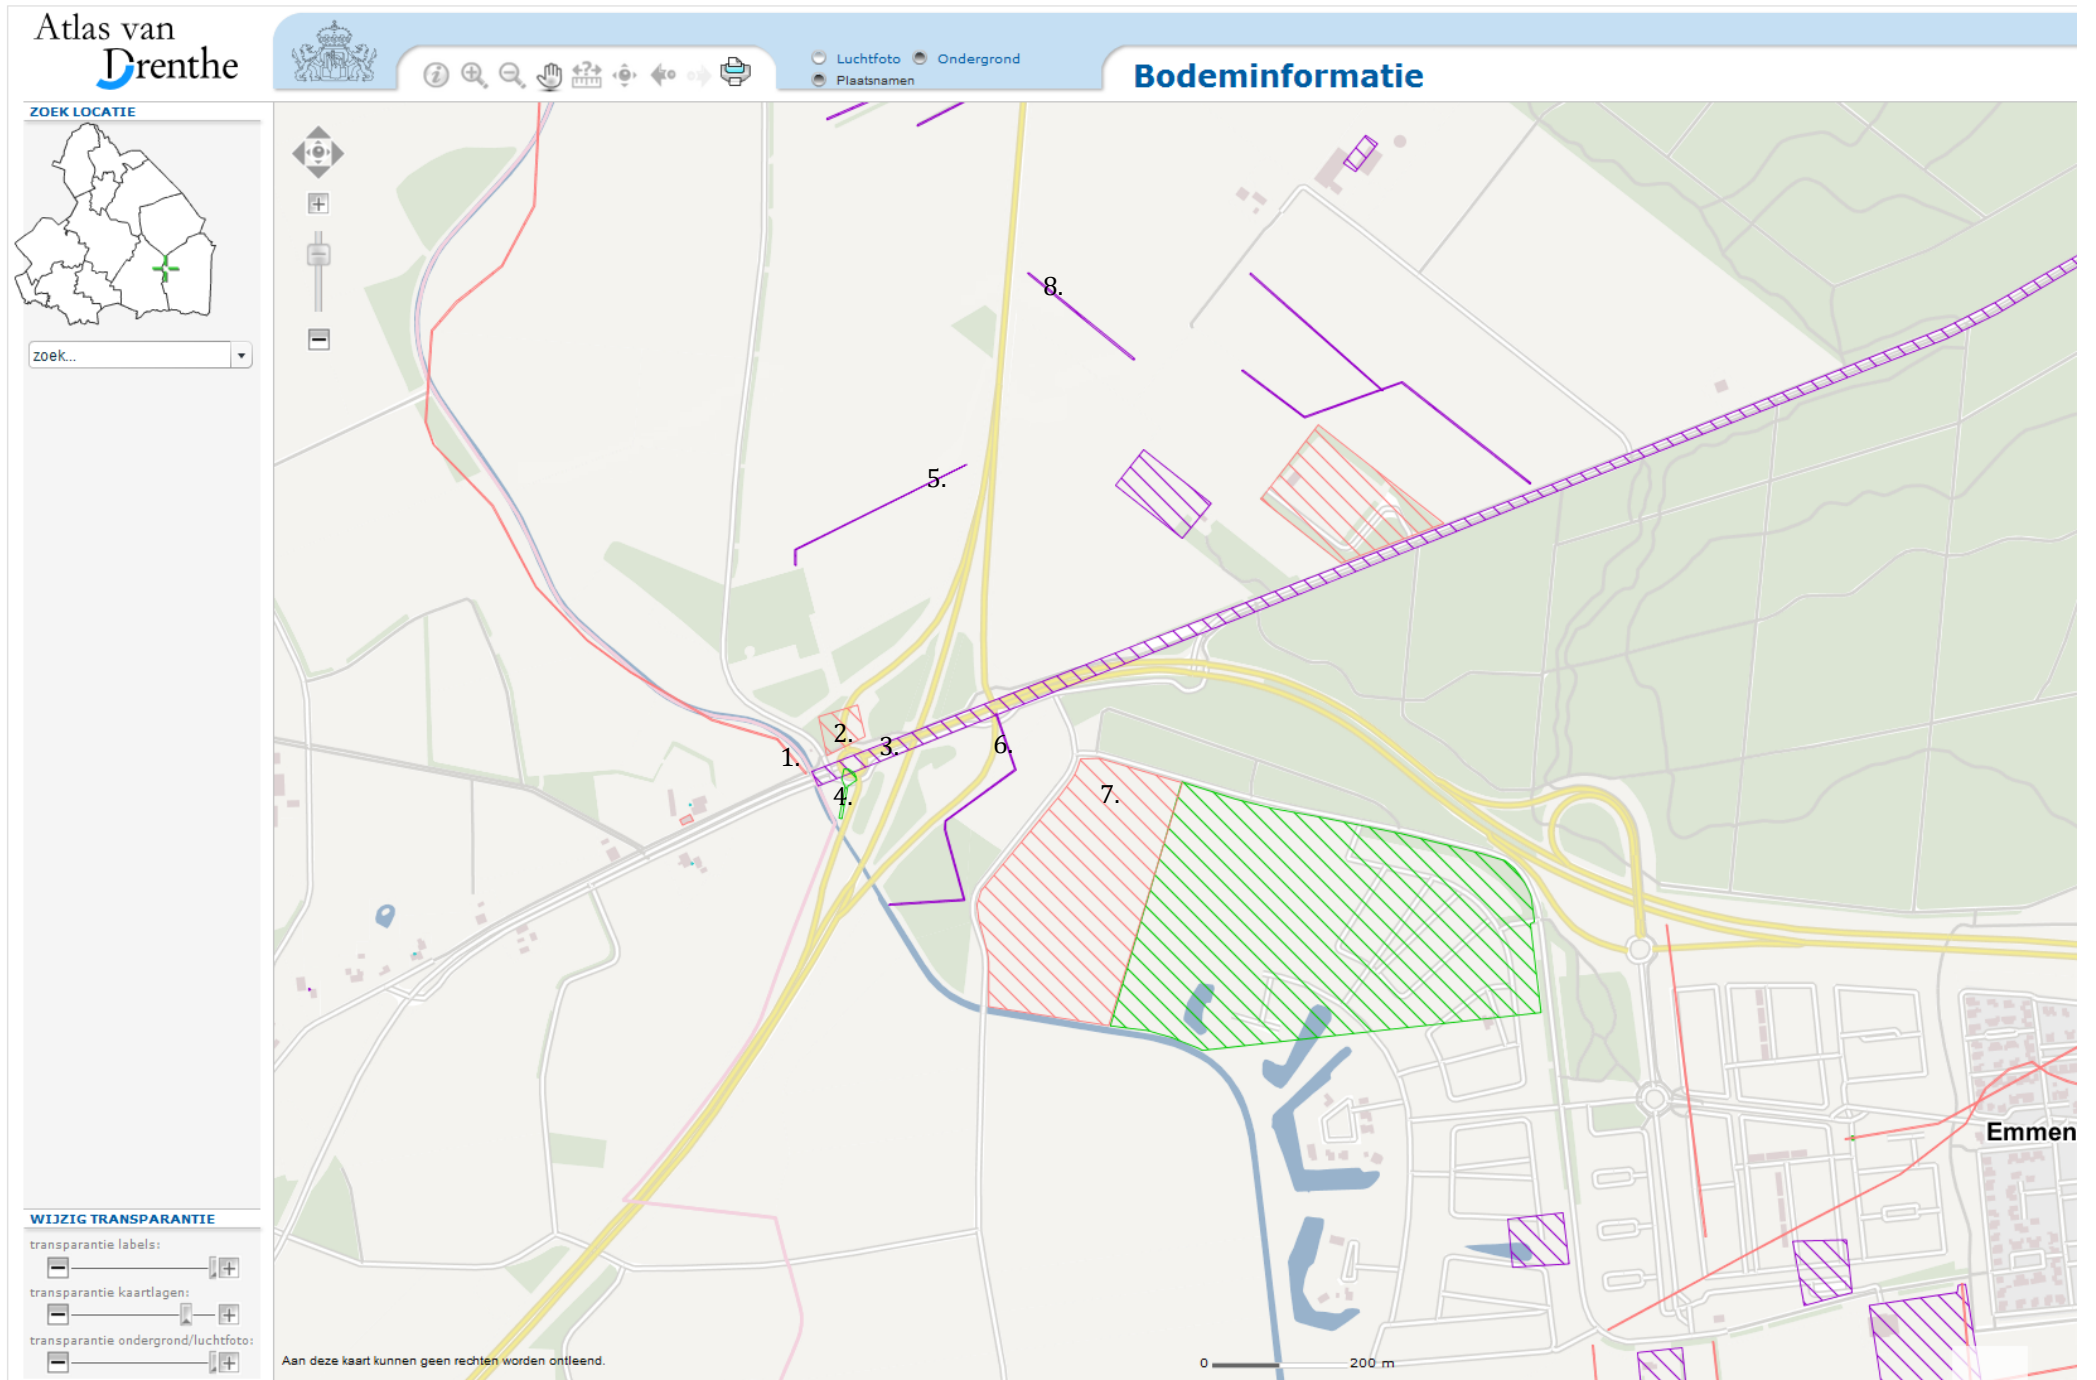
Atlas van Drenthe

Luchtfoto
Ondergrond
Plaatsnamen

Bodeminformatie

ZOEK LOCATIE

zoek...

8.
5.
2.
1.
3.
6.
4.
7.

Emmen

WIJZIG TRANSPARANTIE
transparantie labels:
transparantie kaartlagen:
transparantie ondergrond/luchtfoto:

Aan deze kaart kunnen geen rechten worden ontleend.

0 200 m